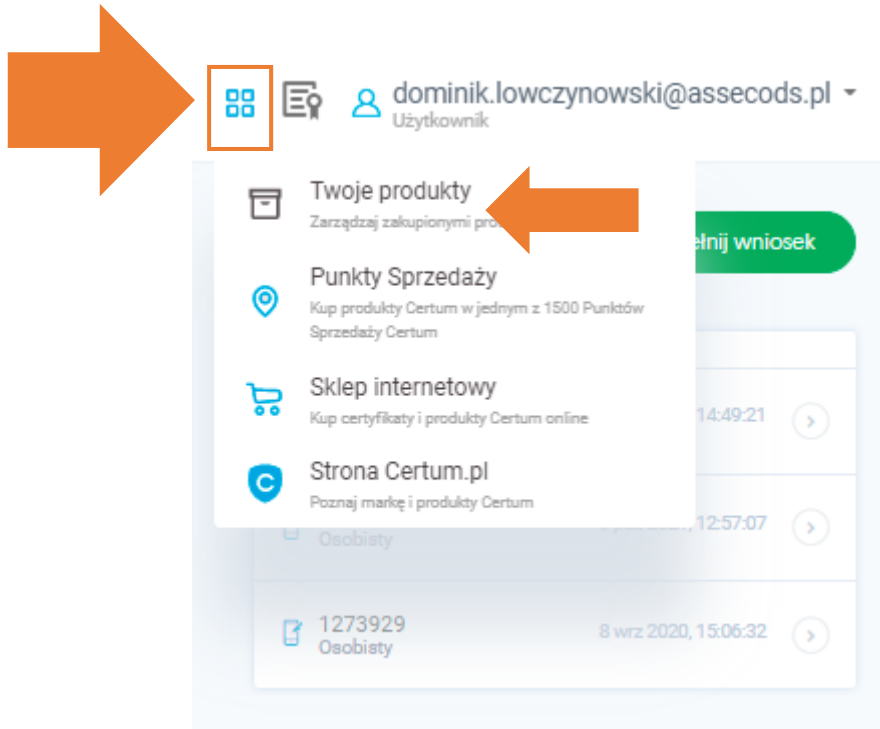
dominik.lowczynowski@assecods.pl
Użytkownik

Twoje produkty
Zarządzaj zakupionymi pro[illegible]

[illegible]ełnij wniosek

Punkty Sprzedaży
Kup produkty Certum w jednym z 1500 Punktów Sprzedaży Certum

Sklep internetowy
Kup certyfikaty i produkty Certum online

14:49:21

Strona Certum.pl
Poznaj markę i produkty Certum

Osobisty
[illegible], 12:57:07

1273929
Osobisty
8 wrz 2020, 15:06:32